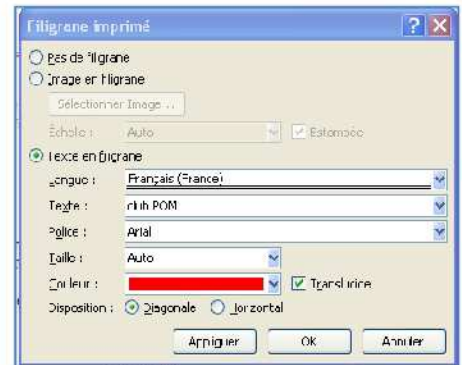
Filigrane imprimé

Pas de filigrane

Image en filigrane

Sélectionner Image...

Échelle : Auto

Estompée

Texte en filigrane

Langue : Français (France)

Texte : club POM

Police : Arial

Taille : Auto

Couleur :

Translucide

Disposition : Diagonale Horizontal

Appliquer OK Annuler